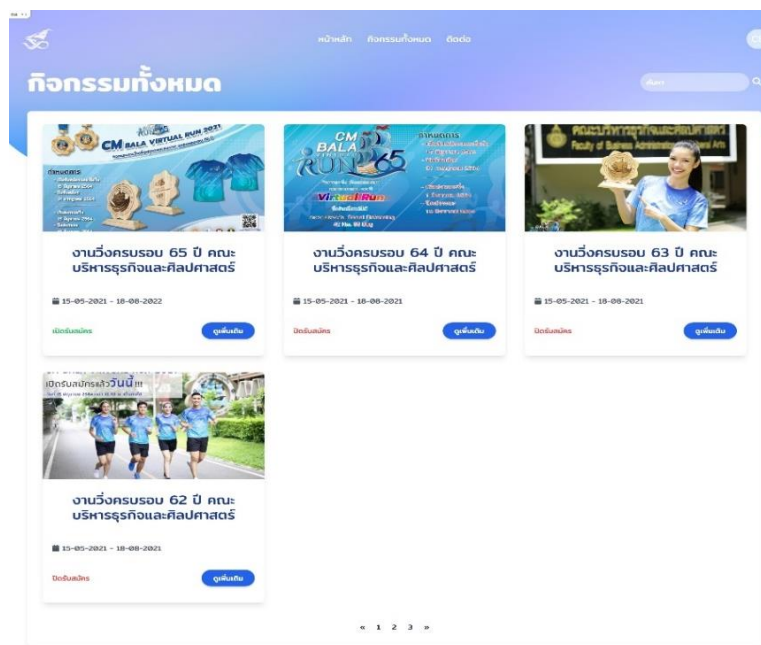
หน้าหลัก กิจกรรมทั้งหมด ติดต่อ

กิจกรรมทั้งหมด

ค้นหา

CM BALA VIRTUAL RUN 2021

งานวิ่งครบรอบ 65 ปี คณะบริหารธุรกิจและศิลปศาสตร์

15-05-2021 - 18-08-2022

เปิดรับสมัคร

ดูเพิ่มเติม

CM BALA RUN 65

Virtual Run

งานวิ่งครบรอบ 64 ปี คณะบริหารธุรกิจและศิลปศาสตร์

15-05-2021 - 18-08-2021

ปิดรับสมัคร

ดูเพิ่มเติม

คณะบริหารธุรกิจและศิลปศาสตร์

Faculty of Business Administration and Liberal Arts

งานวิ่งครบรอบ 63 ปี คณะบริหารธุรกิจและศิลปศาสตร์

15-05-2021 - 18-08-2021

ปิดรับสมัคร

ดูเพิ่มเติม

เปิดรับสมัครแล้ววันนี้ !!!

งานวิ่งครบรอบ 62 ปี คณะบริหารธุรกิจและศิลปศาสตร์

15-05-2021 - 18-08-2021

ปิดรับสมัคร

ดูเพิ่มเติม

« 1 2 3 »